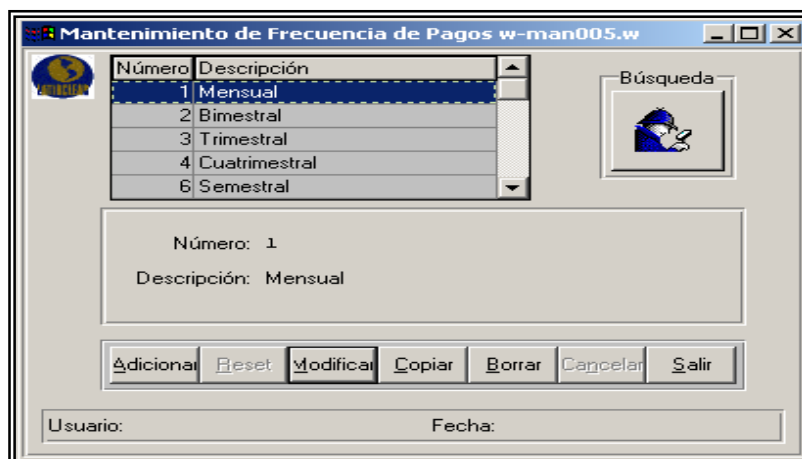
Mantenimiento de Frecuencia de Pagos w-man005.w

| Número | Descripción |
|---|---|
| 1 | Mensual |
| 2 | Bimestral |
| 3 | Trimestral |
| 4 | Cuatrimestral |
| 6 | Semestral |

Búsqueda

Número: 1

Descripción: Mensual

Adicionar Reset Modificar Copiar Borrar Cancelar Salir

Usuario: Fecha: